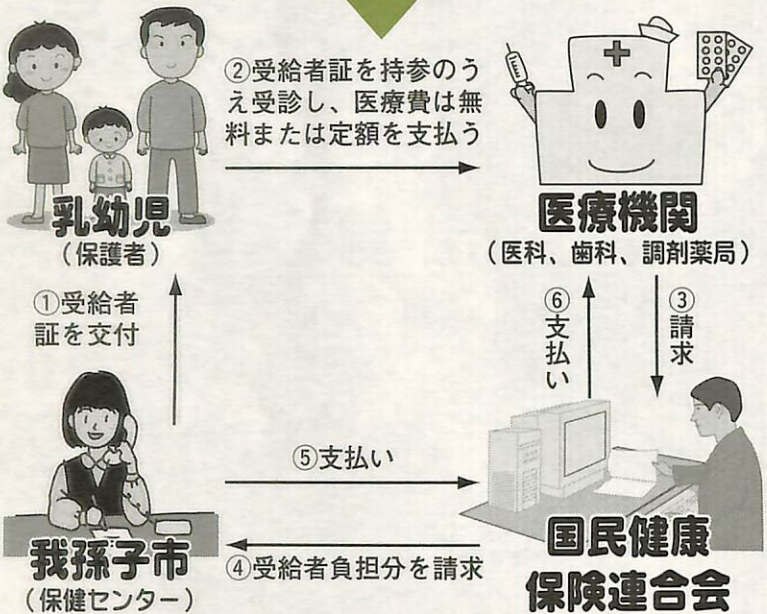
乳幼児
（保護者）

②受給者証を持参のうえ受診し、医療費は無料または定額を支払う

医療機関
（医科、歯科、調剤薬局）

①受給者証を交付

⑥支払い

③請求

⑤支払い

我孫子市
（保健センター）

④受給者負担分を請求

国民健康保険連合会